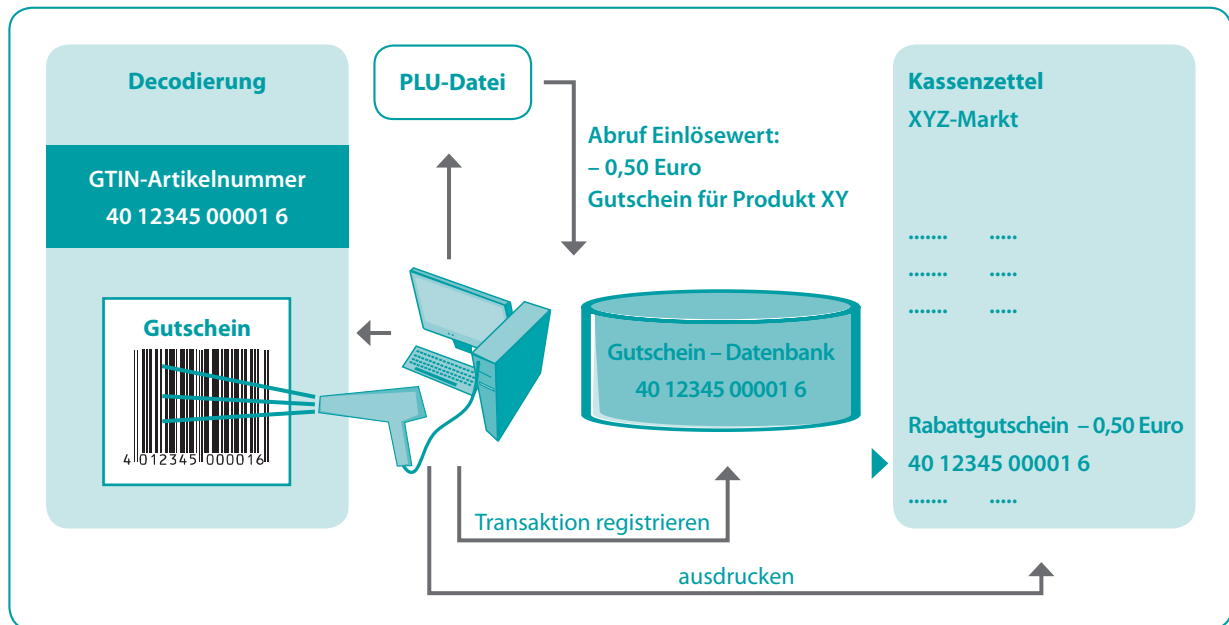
Decodierung

GTIN-Artikelnummer
40 12345 00001 6

Gutschein

4 012345 000016

PLU-Datei

Abruf Einlösewert:
– 0,50 Euro
Gutschein für Produkt XY

Gutschein – Datenbank
40 12345 00001 6

Kassenzettel
XYZ-Markt

....... .....
....... .....
....... .....

Rabattgutschein – 0,50 Euro
40 12345 00001 6
....... .....

Transaktion registrieren

ausdrucken